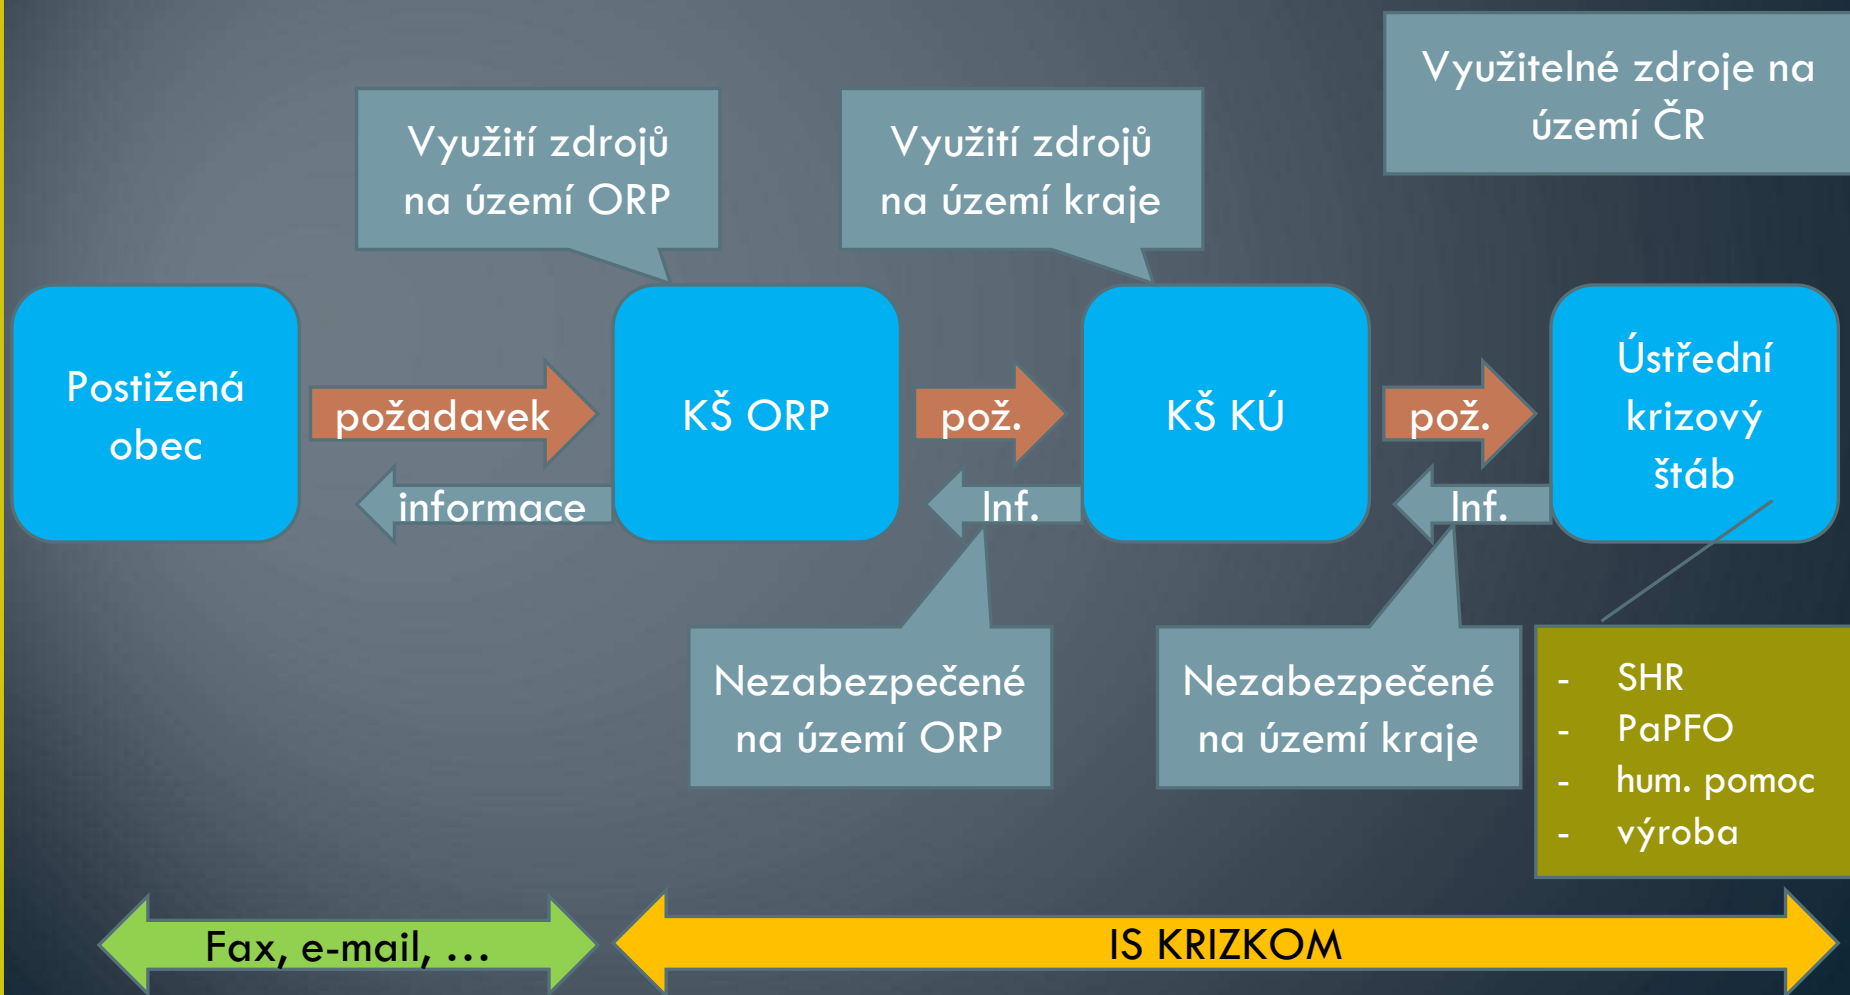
Využitelné zdroje na území ČR

Využití zdrojů na území ORP

Využití zdrojů na území kraje

Postižená obec

požadavek

informace

KŠ ORP

pož.

Inf.

KŠ KÚ

pož.

Inf.

Ústřední krizový štáb

Nezabezpečené na území ORP

Nezabezpečené na území kraje

- SHR
- PaPFO
- hum. pomoc
- výroba

Fax, e-mail, …

IS KRIZKOM